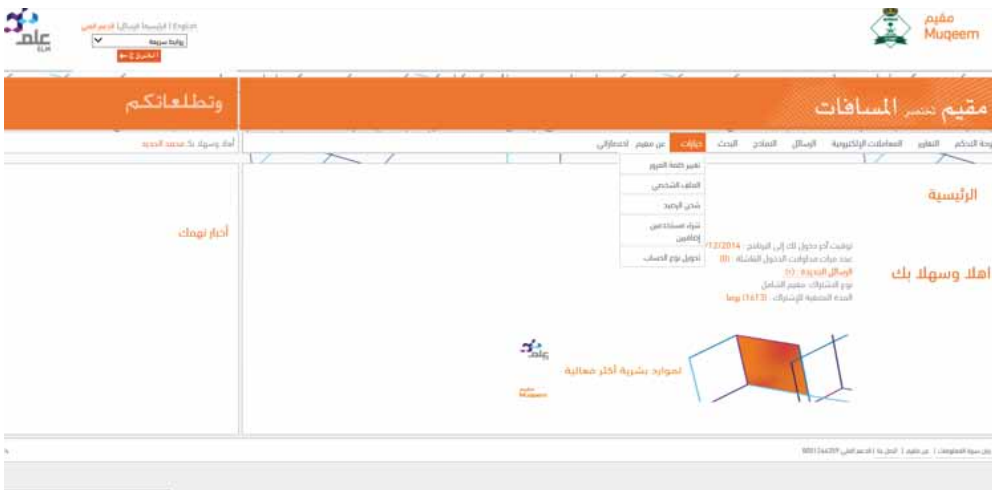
علم ELM

الرئيسية | الرسائل | الدعم الفني | English

روابط سريعة

الخروج

مقيم Muqeem

وتطلعاتكم

مقيم تختصر المسافات

أهلا وسهلا بك محمد الجديد

لوحة التحكم التقارير المعاملات الإلكترونية الرسائل النماذج البحث خيارات عن مقيم اقتراحاتي

تغيير كلمة المرور
الملف الشخصي
شحن الرصيد
شراء مستخدمين إضافيين
تحويل نوع الحساب

الرئيسية

أخبار تهمك

اهلا وسهلا بك

توقيت آخر دخول لك إلى البرنامج : 12/2014
عدد مرات محاولات الدخول الفاشلة : (0)
الرسائل الجديدة : (0)
نوع الاشتراك: مقيم الشامل
المدة المتبقية للإشتراك : (1613) يوما

لموارد بشرية أكثر فعالية

علم

مقيم Muqeem

سياسة الخصوصية | عن مقيم | اتصل بنا | الدعم الفني 920012449